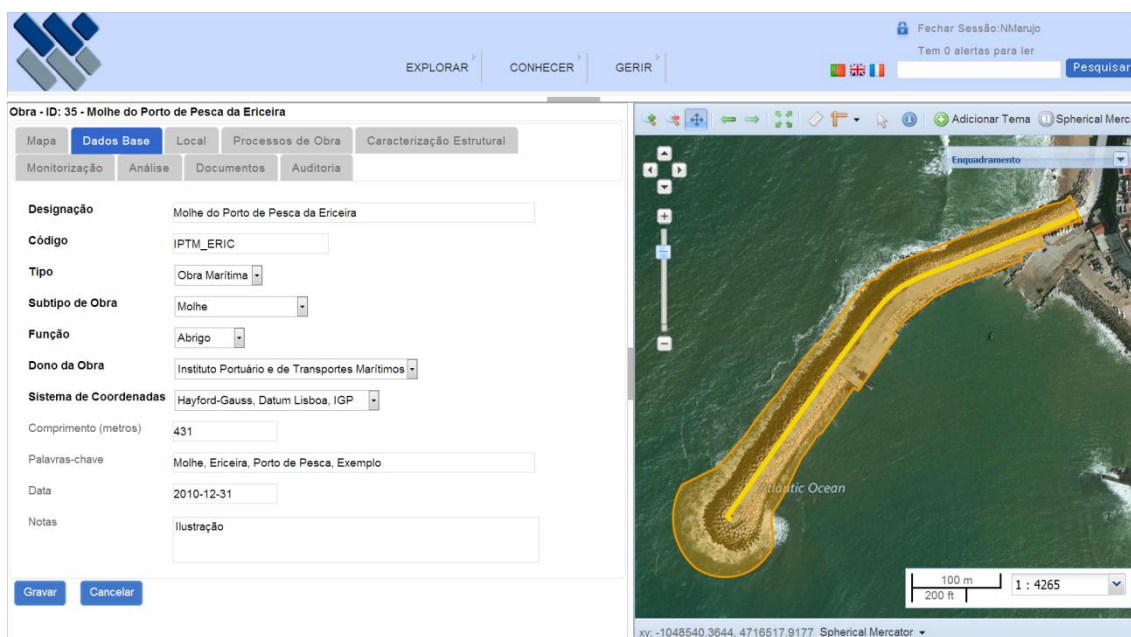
Fechar Sessão:NMarujo
Tem 0 alertas para ler
EXPLORAR CONHECER GERIR
Pesquisar

Obra - ID: 35 - Molhe do Porto de Pesca da Ericeira

Mapa | Dados Base | Local | Processos de Obra | Caracterização Estrutural
Monitorização | Análise | Documentos | Auditoria

Designação: Molhe do Porto de Pesca da Ericeira
Código: IPTM_ERIC
Tipo: Obra Marítima
Subtipo de Obra: Molhe
Função: Abrigo
Dono da Obra: Instituto Portuário e de Transportes Marítimos
Sistema de Coordenadas: Hayford-Gauss, Datum Lisboa, IGP
Comprimento (metros): 431
Palavras-chave: Molhe, Ericeira, Porto de Pesca, Exemplo
Data: 2010-12-31
Notas: Ilustração

Gravar Cancelar

Adicionar Tema Spherical Merca
Enquadramento
Atlantic Ocean
100 m
200 ft
1 : 4265
xy: -1048540.3644, 4716517.9177 Spherical Mercator